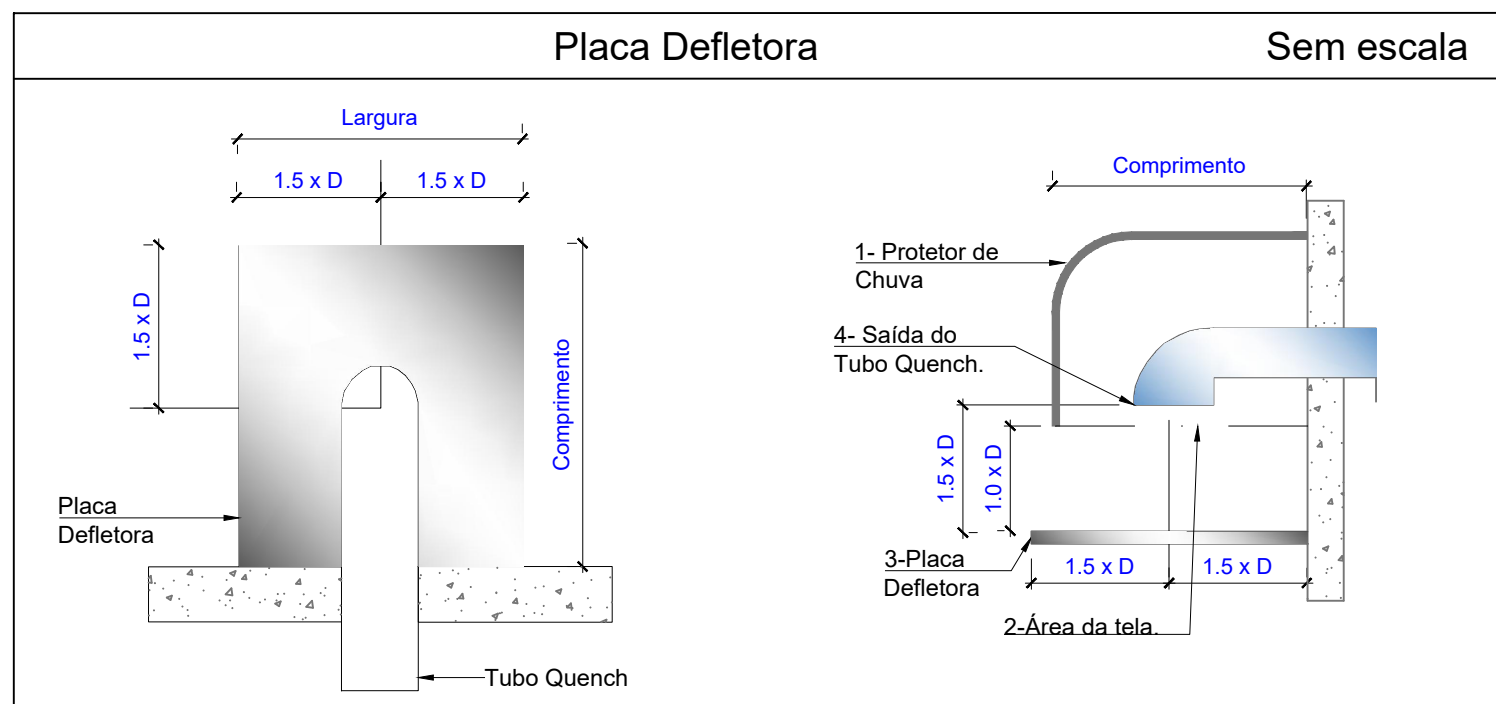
Placa Defletora

Sem escala

Largura

1.5 x D

1.5 x D

1.5 x D

Comprimento

Placa Defletora

Tubo Quench

Comprimento

1- Protetor de Chuva

4- Saída do Tubo Quench.

1.5 x D

1.0 x D

3-Placa Defletora

1.5 x D

1.5 x D

2-Área da tela.